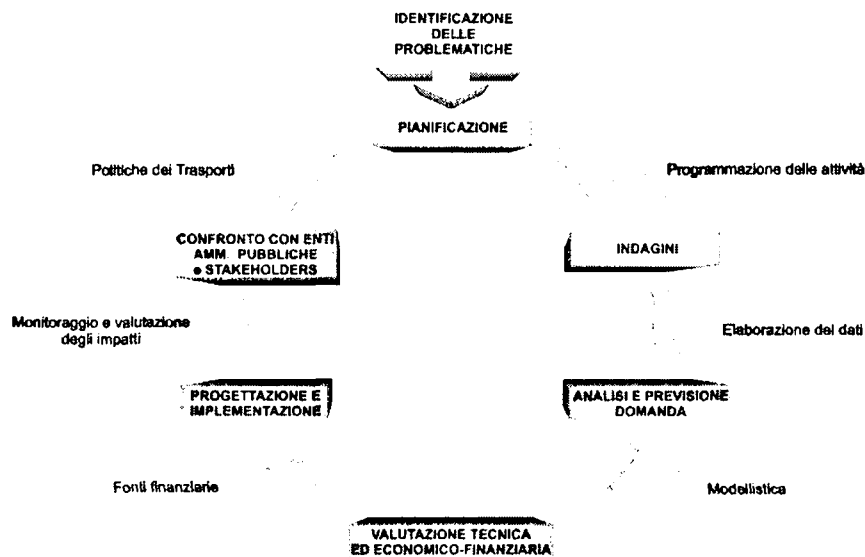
IDENTIFICAZIONE DELLE PROBLEMATICHE

PIANIFICAZIONE

Politiche dei Trasporti

Programmazione delle attività

CONFRONTO CON ENTI AMM. PUBBLICHE e STAKEHOLDERS

INDAGINI

Monitoraggio e valutazione degli impatti

Elaborazione dei dati

PROGETTAZIONE E IMPLEMENTAZIONE

ANALISI E PREVISIONE DOMANDA

Fonti finanziarie

Modellistica

VALUTAZIONE TECNICA ED ECONOMICO-FINANZIARIA